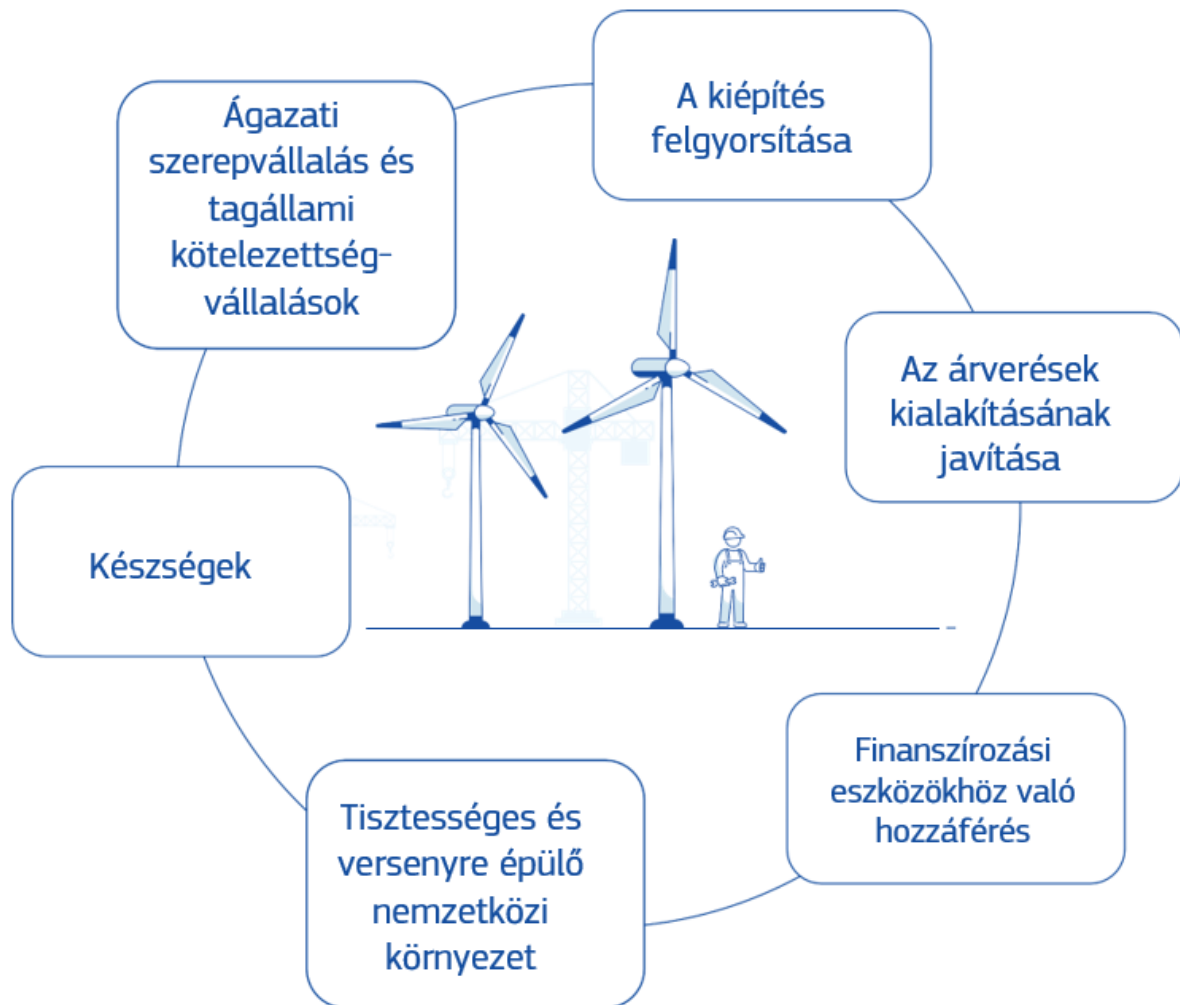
A kiépítés felgyorsítása

Az árverések kialakításának javítása

Finanszírozási eszközökhöz való hozzáférés

Tisztességes és versenyre épülő nemzetközi környezet

Készségek

Ágazati szerepvállalás és tagállami kötelezettségvállalások